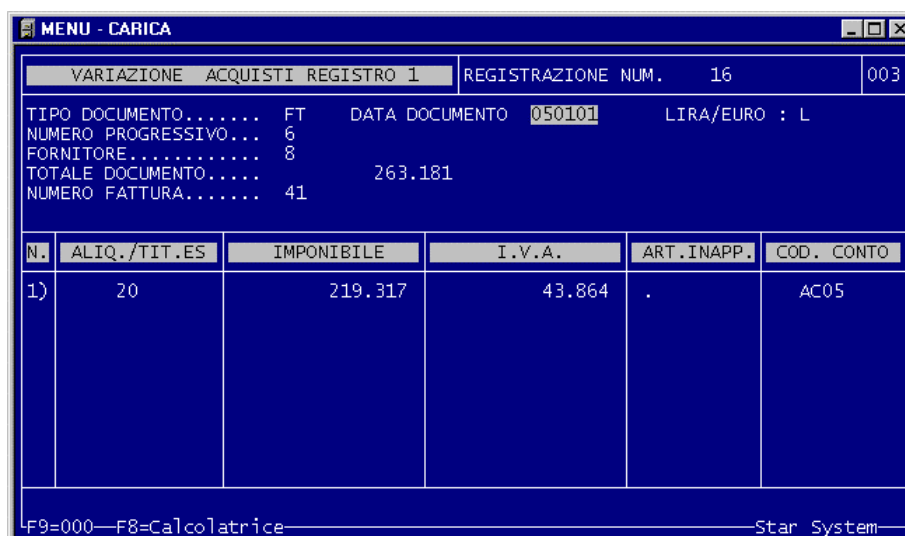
MENU - CARICA

VARIAZIONE ACQUISTI REGISTRO 1 | REGISTRAZIONE NUM. 16 | 003

TIPO DOCUMENTO....... FT   DATA DOCUMENTO 050101   LIRA/EURO : L
NUMERO PROGRESSIVO... 6
FORNITORE............ 8
TOTALE DOCUMENTO..... 263.181
NUMERO FATTURA....... 41

| N. | ALIQ./TIT.ES | IMPONIBILE | I.V.A. | ART.INAPP. | COD. CONTO |
|---|---|---|---|---|---|
| 1) | 20 | 219.317 | 43.864 | . | AC05 |

F9=000 F8=Calcolatrice Star System